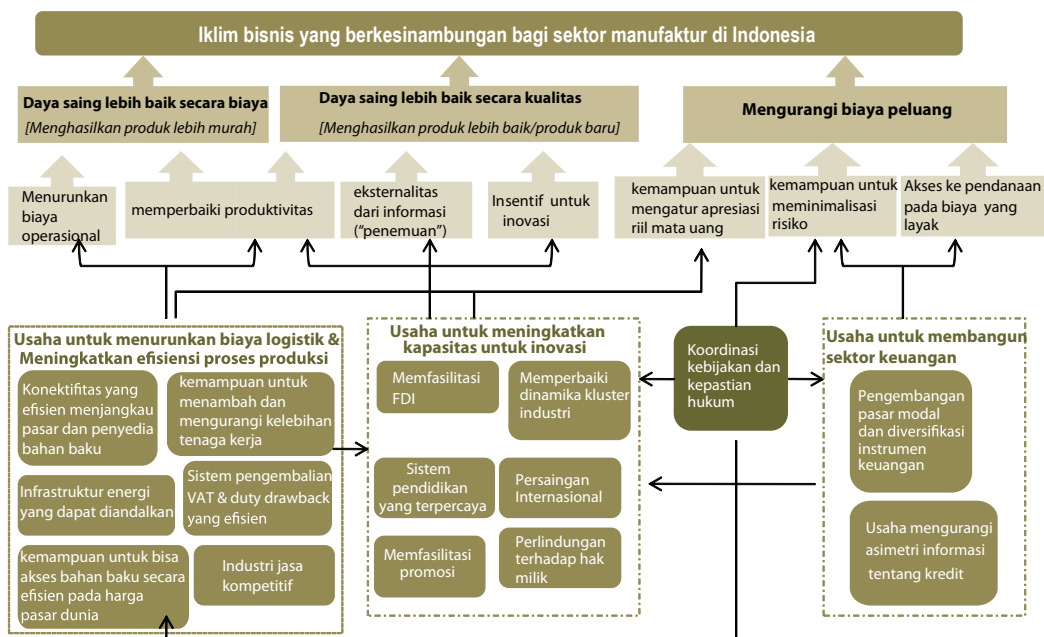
Iklim bisnis yang berkesinambungan bagi sektor manufaktur di Indonesia

Daya saing lebih baik secara biaya
[Menghasilkan produk lebih murah]

Daya saing lebih baik secara kualitas
[Menghasilkan produk lebih baik/produk baru]

Mengurangi biaya peluang

Menurunkan biaya operasional

memperbaiki produktivitas

eksternalitas dari informasi ("penemuan")

Insentif untuk inovasi

kemampuan untuk mengatur apresiasi riil mata uang

kemampuan untuk meminimalisasi risiko

Akses ke pendanaan pada biaya yang layak

Usaha untuk menurunkan biaya logistik & Meningkatkan efisiensi proses produksi

Konektifitas yang efisien menjangkau pasar dan penyedia bahan baku

kemampuan untuk menambah dan mengurangi kelebihan tenaga kerja

Infrastruktur energi yang dapat diandalkan

Sistem pengembalian VAT & duty drawback yang efisien

kemampuan untuk bisa akses bahan baku secara efisien pada harga pasar dunia

Industri jasa kompetitif

Usaha untuk meningkatkan kapasitas untuk inovasi

Memfasilitasi FDI

Memperbaiki dinamika kluster industri

Sistem pendidikan yang terpercaya

Persaingan Internasional

Memfasilitasi promosi

Perlindungan terhadap hak milik

Koordinasi kebijakan dan kepastian hukum

Usaha untuk membangun sektor keuangan

Pengembangan pasar modal dan diversifikasi instrumen keuangan

Usaha mengurangi asimetri informasi tentang kredit